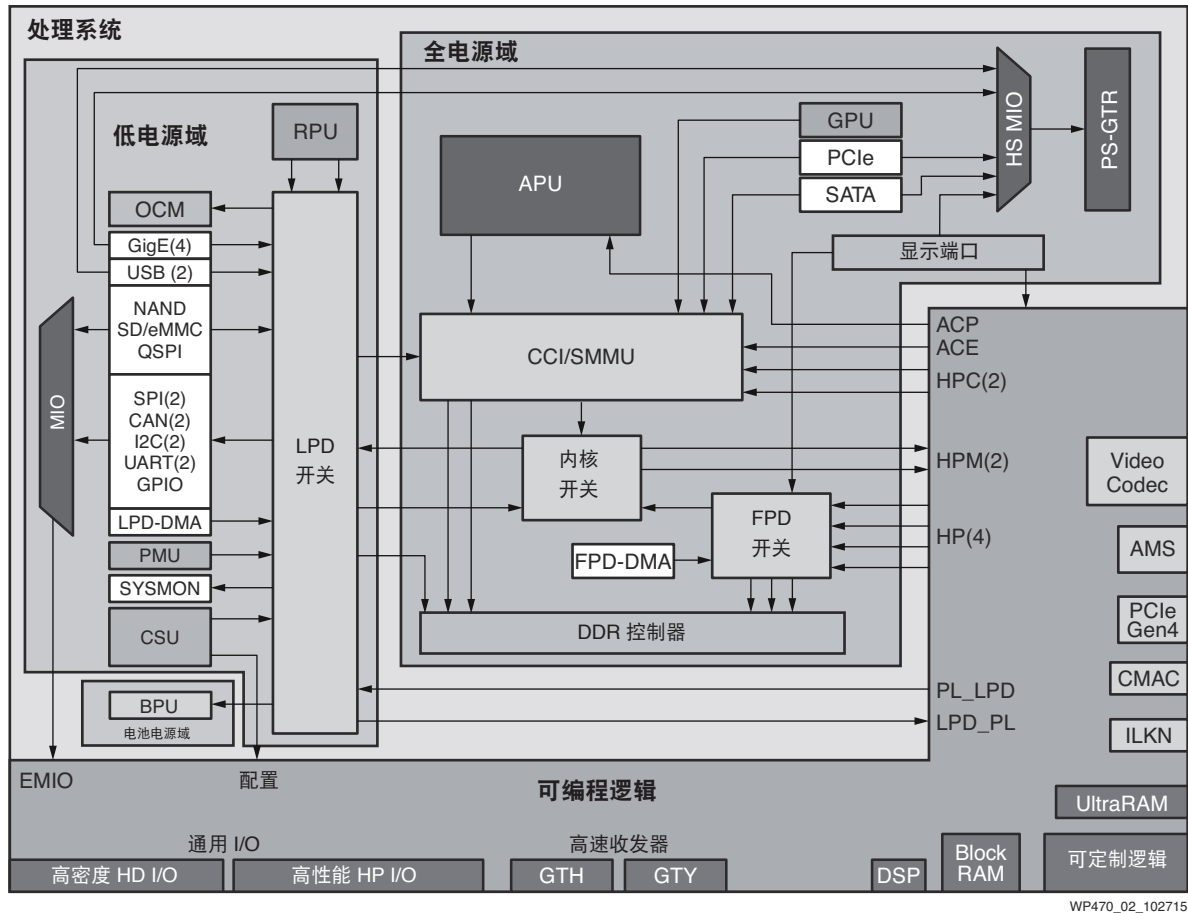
处理系统

全电源域

低电源域

RPU

GPU

PCIe

SATA

HS MIO

PS-GTR

APU

OCM

GigE(4)

USB (2)

显示端口

NAND
SD/eMMC
QSPI

CCI/SMMU

ACP
ACE
HPC(2)

MIO

SPI(2)
CAN(2)
I2C(2)
UART(2)
GPIO

LPD
开关

内核
开关

HPM(2)

Video
Codec

LPD-DMA

FPD
开关

HP(4)

PMU

FPD-DMA

AMS

SYSMON

CSU

DDR 控制器

PCIe
Gen4

CMAC

BPU

电池电源域

PL_LPD

LPD_PL

ILKN

EMIO

配置

可编程逻辑

UltraRAM

通用 I/O

高速收发器

高密度 HD I/O

高性能 HP I/O

GTH

GTY

DSP

Block
RAM

可定制逻辑

WP470_02_102715